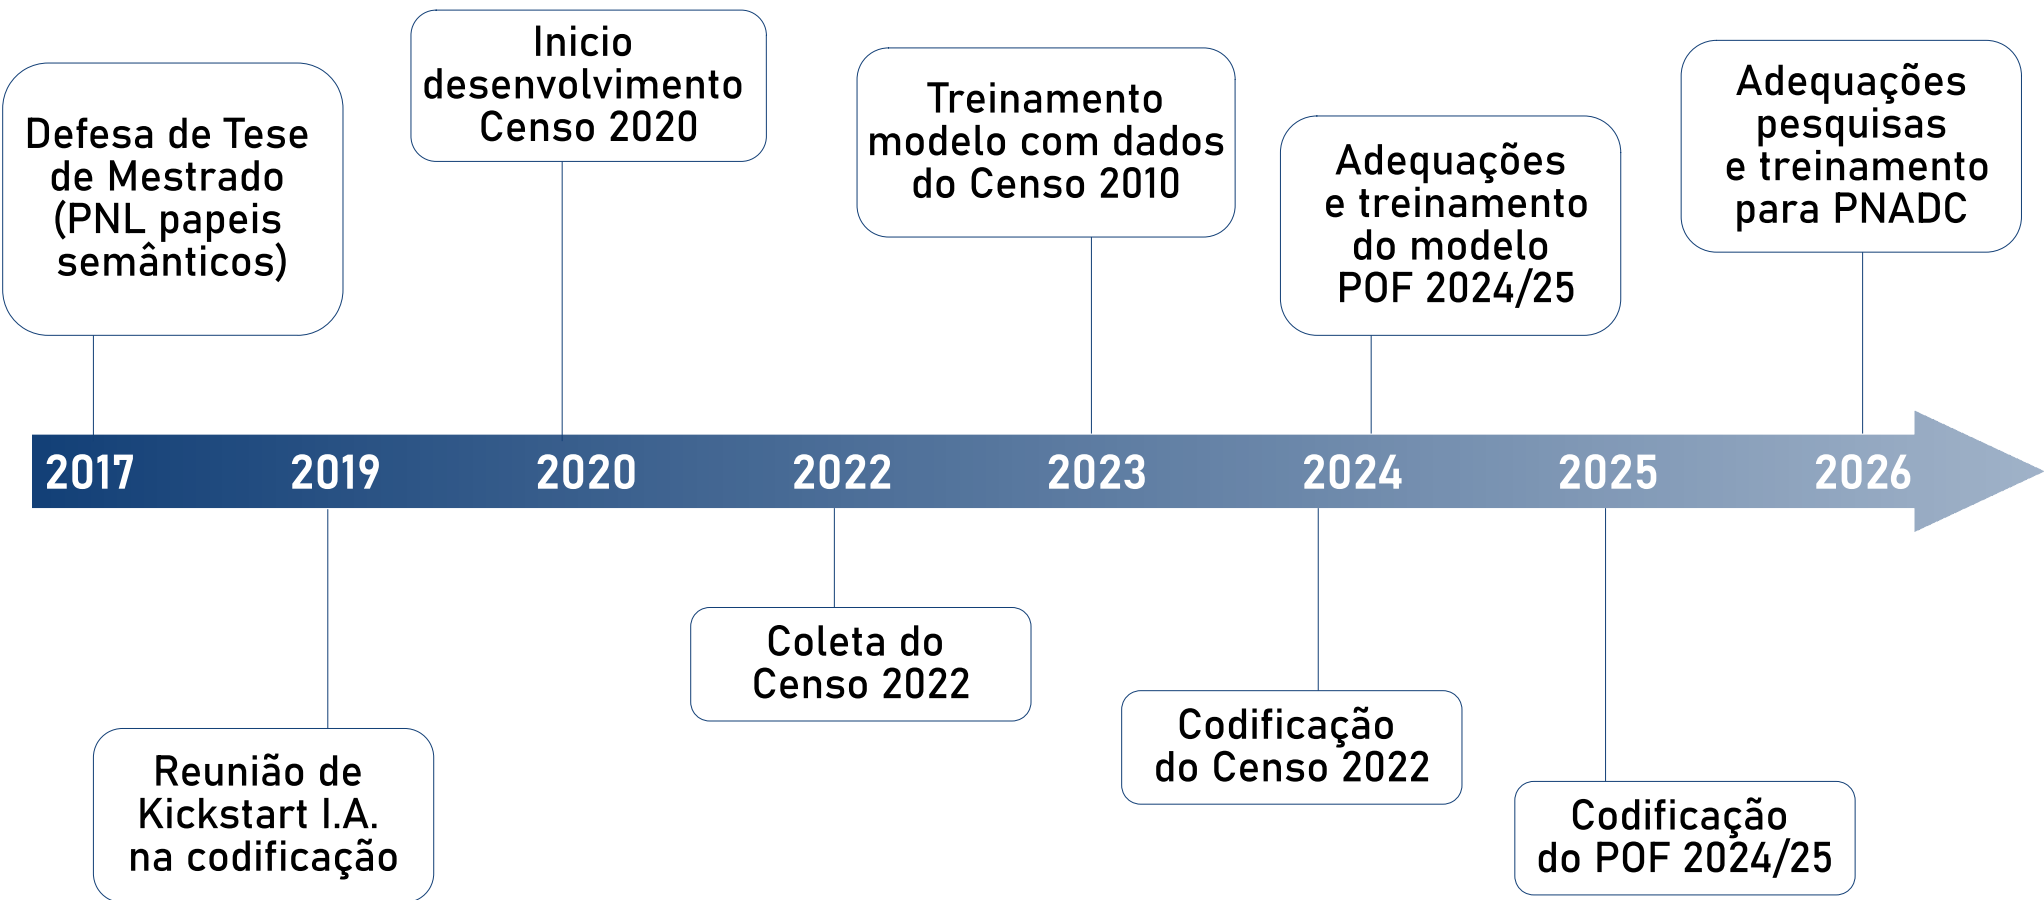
Defesa de Tese de Mestrado (PNL papeis semânticos)

Inicio desenvolvimento Censo 2020

Treinamento modelo com dados do Censo 2010

Adequações e treinamento do modelo POF 2024/25

Adequações pesquisas e treinamento para PNADC

2017
2019
2020
2022
2023
2024
2025
2026

Reunião de Kickstart I.A. na codificação

Coleta do Censo 2022

Codificação do Censo 2022

Codificação do POF 2024/25